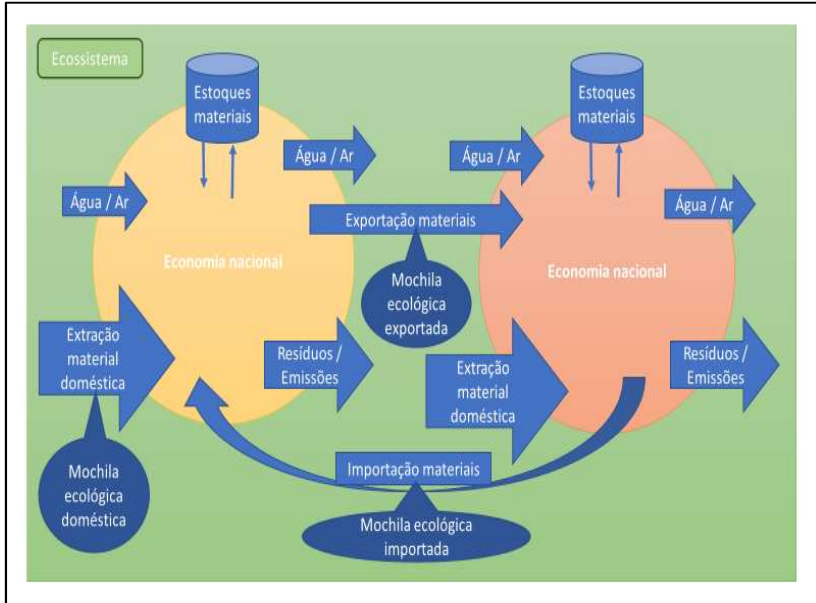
Ecossistema

Estoques materiais

Água / Ar

Água / Ar

Economia nacional

Extração material doméstica

Mochila ecológica doméstica

Resíduos / Emissões

Exportação materiais

Mochila ecológica exportada

Estoques materiais

Água / Ar

Água / Ar

Economia nacional

Extração material doméstica

Resíduos / Emissões

Importação materiais

Mochila ecológica importada